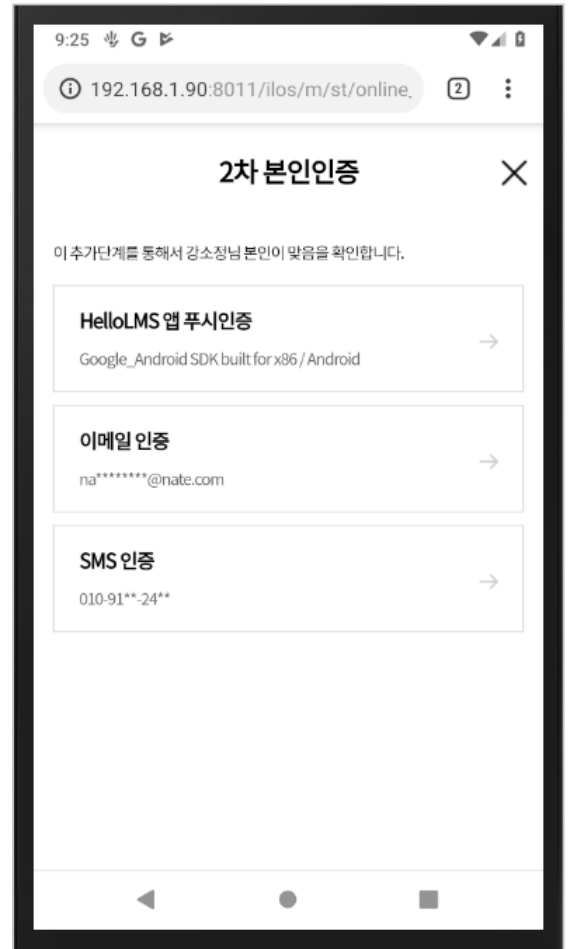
9:25

192.168.1.90:8011/ilos/m/st/online_

2

2차 본인인증

이 추가단계를 통해서 강소정님 본인이 맞음을 확인합니다.

HelloLMS 앱 푸시인증

Google_Android SDK built for x86 / Android

이메일 인증

na********@nate.com

SMS 인증

010-91**-24**